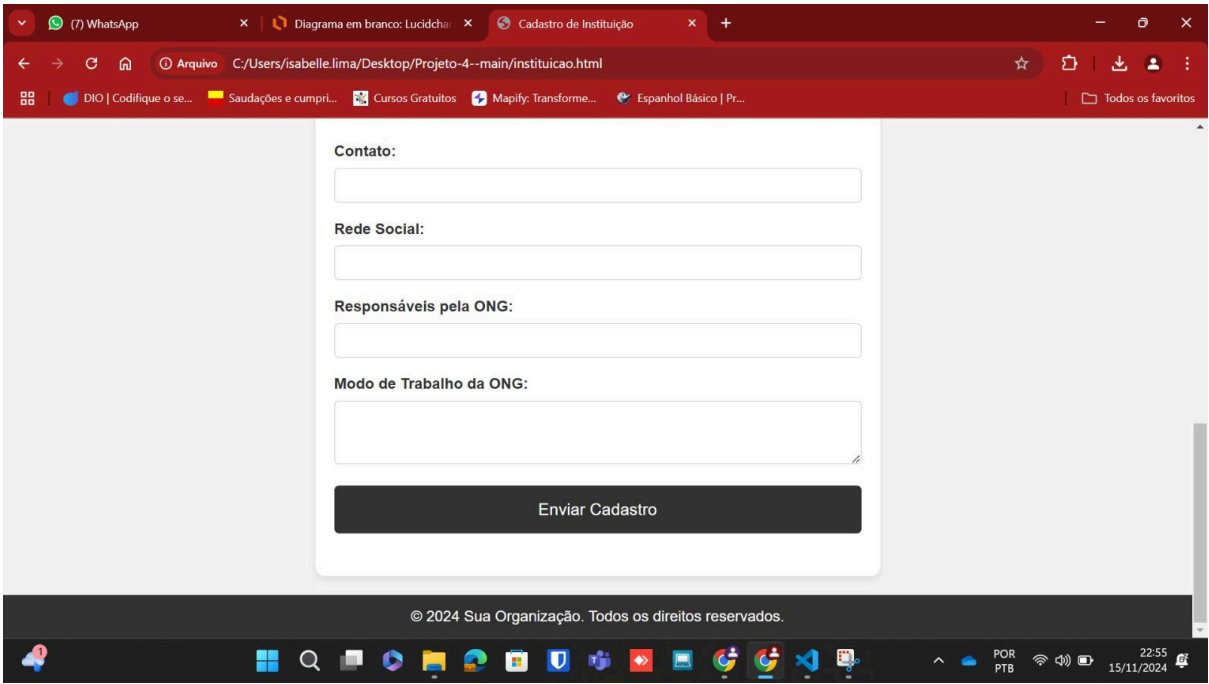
(7) WhatsApp
Diagrama em branco: Lucidchar
Cadastro de Instituição
Arquivo C:/Users/isabelle.lima/Desktop/Projeto-4--main/instituicao.html
DIO | Codifique o se...
Saudações e cumpri...
Cursos Gratuitos
Mapify: Transforme...
Espanhol Básico | Pr...
Todos os favoritos

Contato:

Rede Social:

Responsáveis pela ONG:

Modo de Trabalho da ONG:

Enviar Cadastro

© 2024 Sua Organização. Todos os direitos reservados.

1
POR
PTB
22:55
15/11/2024